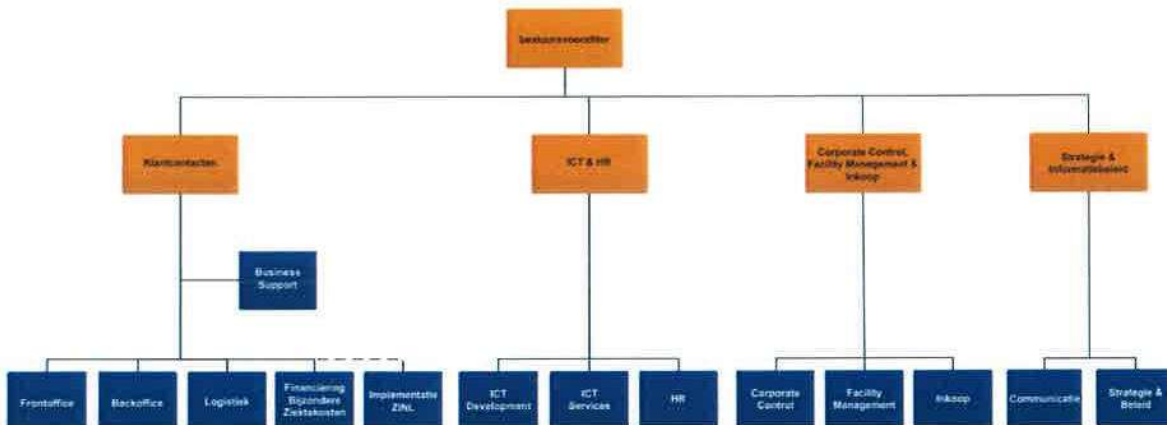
Bestuursvoorzitter

Klantcontacten

ICT & HR

Corporate Control, Facility Management & Inkoop

Strategie & Informatiebeleid

Business Support

Frontoffice

Backoffice

Logistiek

Financiering Bijzondere Ziektekosten

Implementatie ZINL

ICT Development

ICT Services

HR

Corporate Control

Facility Management

Inkoop

Communicatie

Strategie & Beleid